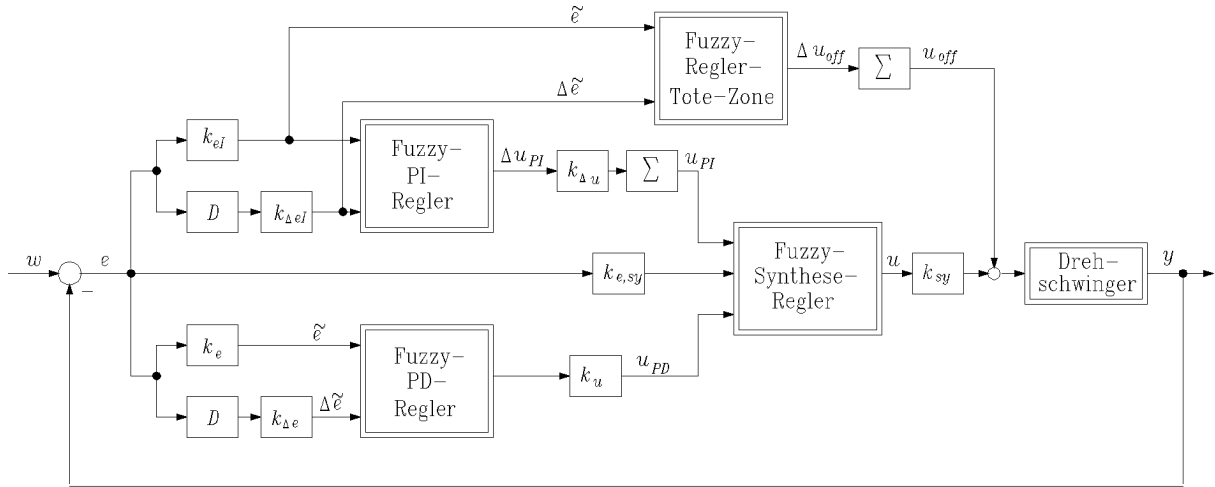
$\tilde{e}$

Fuzzy-Regler-Tote-Zone

$\Delta u_{off}$

$\sum$

$u_{off}$

$\Delta\tilde{e}$

$k_{eI}$

Fuzzy-PI-Regler

$\Delta u_{PI}$

$k_{\Delta u}$

$\sum$

$u_{PI}$

$D$

$k_{\Delta eI}$

$w$

$e$

$-$

$k_{e,sy}$

Fuzzy-Synthese-Regler

$u$

$k_{sy}$

Dreh-schwinger

$y$

$k_e$

$\tilde{e}$

Fuzzy-PD-Regler

$k_u$

$u_{PD}$

$D$

$k_{\Delta e}$

$\Delta\tilde{e}$